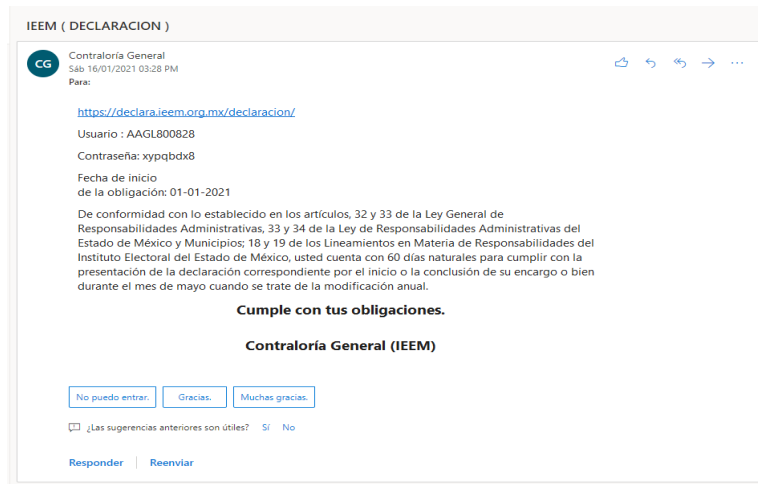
IEEM ( DECLARACION )

CG

Contraloría General
Sáb 16/01/2021 03:28 PM
Para:

https://declara.ieem.org.mx/declaracion/

Usuario : AAGL800828

Contraseña: xypqbdx8

Fecha de inicio
de la obligación: 01-01-2021

De conformidad con lo establecido en los artículos, 32 y 33 de la Ley General de Responsabilidades Administrativas, 33 y 34 de la Ley de Responsabilidades Administrativas del Estado de México y Municipios; 18 y 19 de los Lineamientos en Materia de Responsabilidades del Instituto Electoral del Estado de México, usted cuenta con 60 días naturales para cumplir con la presentación de la declaración correspondiente por el inicio o la conclusión de su encargo o bien durante el mes de mayo cuando se trate de la modificación anual.

Cumple con tus obligaciones.

Contraloría General (IEEM)

No puedo entrar.

Gracias.

Muchas gracias.

¿Las sugerencias anteriores son útiles? Sí No

Responder

Reenviar